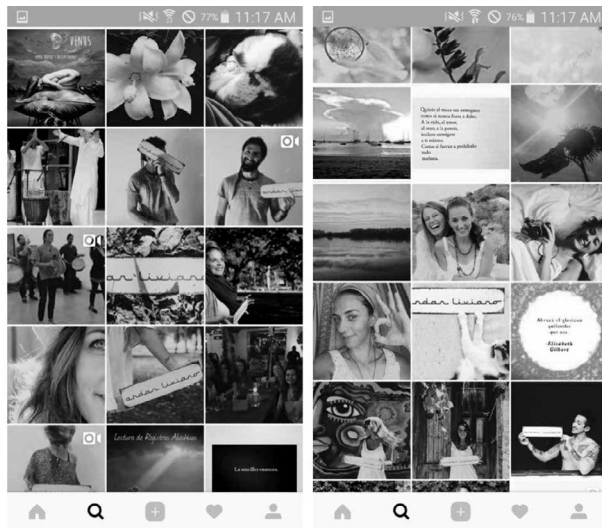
77% 11:17 AM

VENUS

andar liviano

andar liviano

Lectura de Registros Akáshicos

La semilla creativa

76% 11:17 AM

Quiero el mieo me entregaste como el mismo fuera a doler. A la vida, el amor, el sexo, a la poesía, inclino entregarte a ti mismo. Como si fuera a perdido todo. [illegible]

andar liviano

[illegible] el glorioso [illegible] que sos
-Elizabeth Gilbert